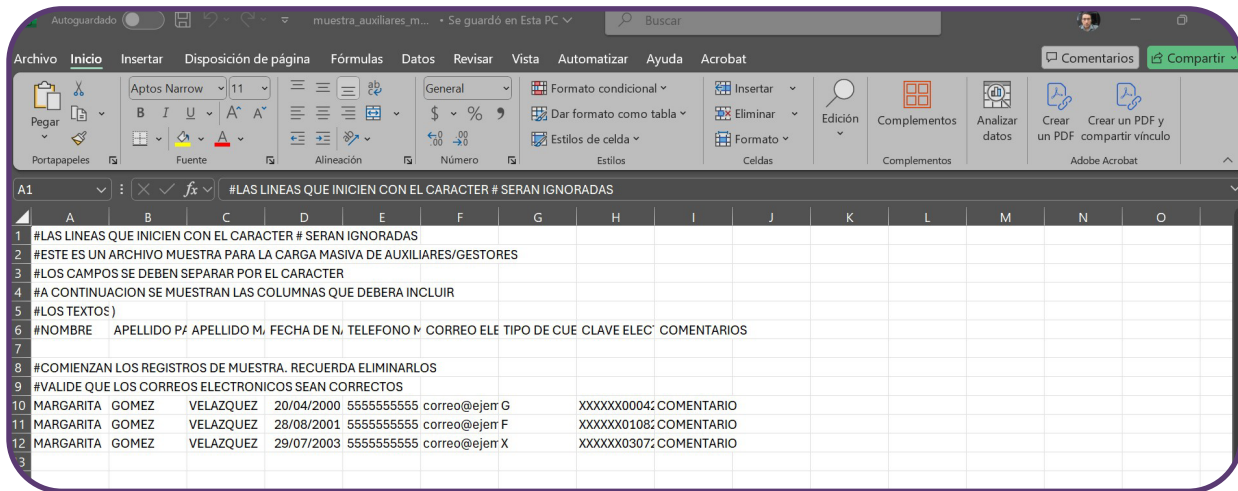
Autoguardado ⬤ muestra_auxiliares_m... • Se guardó en Esta PC ⌄ Buscar

Archivo Inicio Insertar Disposición de página Fórmulas Datos Revisar Vista Automatizar Ayuda Acrobat Comentarios Compartir

Pegar Portapapeles
Aptos Narrow 11 A^ A˅ N K S Fuente
Alineación
General $ % Número
Formato condicional Dar formato como tabla Estilos de celda Estilos
Insertar Eliminar Formato Celdas
Edición
Complementos Complementos
Analizar datos
Crear un PDF Crear un PDF y compartir vínculo Adobe Acrobat

A1 #LAS LINEAS QUE INICIEN CON EL CARACTER # SERAN IGNORADAS

| | A | B | C | D | E | F | G | H | I | J | K | L | M | N | O |
|---|---|---|---|---|---|---|---|---|---|---|---|---|---|---|---|
| 1 | #LAS LINEAS QUE INICIEN CON EL CARACTER # SERAN IGNORADAS | | | | | | | | | | | | | | |
| 2 | #ESTE ES UN ARCHIVO MUESTRA PARA LA CARGA MASIVA DE AUXILIARES/GESTORES | | | | | | | | | | | | | | |
| 3 | #LOS CAMPOS SE DEBEN SEPARAR POR EL CARACTER | | | | | | | | | | | | | | |
| 4 | #A CONTINUACION SE MUESTRAN LAS COLUMNAS QUE DEBERA INCLUIR | | | | | | | | | | | | | | |
| 5 | #LOS TEXTOS ) | | | | | | | | | | | | | | |
| 6 | #NOMBRE | APELLIDO PA | APELLIDO MA | FECHA DE NA | TELEFONO M | CORREO ELE | TIPO DE CUE | CLAVE ELECT | COMENTARIOS | | | | | | |
| 7 | | | | | | | | | | | | | | | |
| 8 | #COMIENZAN LOS REGISTROS DE MUESTRA. RECUERDA ELIMINARLOS | | | | | | | | | | | | | | |
| 9 | #VALIDE QUE LOS CORREOS ELECTRONICOS SEAN CORRECTOS | | | | | | | | | | | | | | |
| 10 | MARGARITA | GOMEZ | VELAZQUEZ | 20/04/2000 | 5555555555 | correo@ejem | G | | XXXXXX00042 | COMENTARIO | | | | | |
| 11 | MARGARITA | GOMEZ | VELAZQUEZ | 28/08/2001 | 5555555555 | correo@ejem | F | | XXXXXX01082 | COMENTARIO | | | | | |
| 12 | MARGARITA | GOMEZ | VELAZQUEZ | 29/07/2003 | 5555555555 | correo@ejem | X | | XXXXXX03072 | COMENTARIO | | | | | |
| 13 | | | | | | | | | | | | | | | |